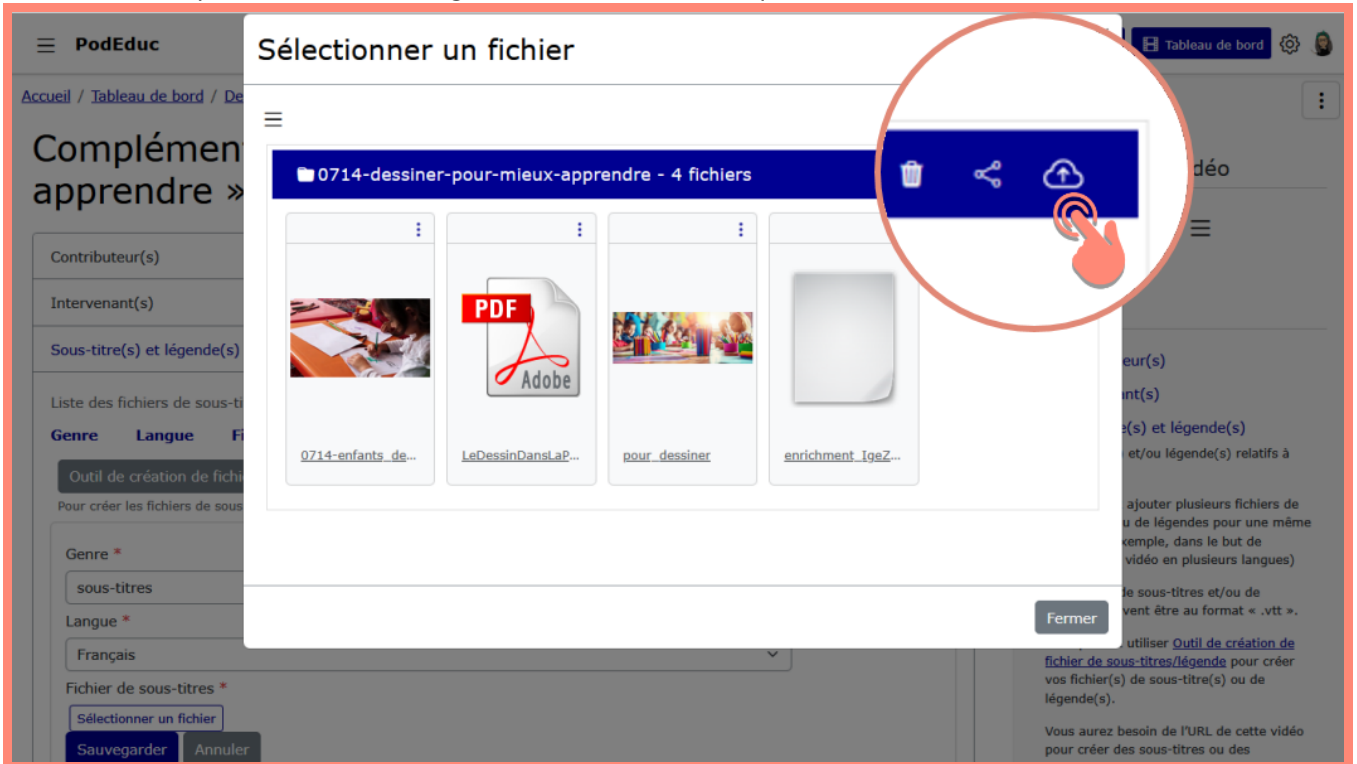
PodEduc

Tableau de bord

Accueil / Tableau de bord / De

Complément apprendre »

Contributeur(s)

Intervenant(s)

Sous-titre(s) et légende(s)

Liste des fichiers de sous-ti

Genre Langue Fi

Outil de création de fichi

Pour créer les fichiers de sous

Genre *

sous-titres

Langue *

Français

Fichier de sous-titres *

Sélectionner un fichier

Sauvegarder Annuler

Sélectionner un fichier

0714-dessiner-pour-mieux-apprendre - 4 fichiers

PDF

Adobe

0714-enfants_de...

LeDessinDansLaP...

pour_dessiner

enrichment_IgeZ...

Fermer

déo

eur(s)

nt(s)

e(s) et légende(s)

et/ou légende(s) relatifs à

ajouter plusieurs fichiers de u de légendes pour une même xemple, dans le but de vidéo en plusieurs langues)

de sous-titres et/ou de vent être au format « .vtt ».

utiliser Outil de création de fichier de sous-titres/légende pour créer vos fichier(s) de sous-titre(s) ou de légende(s).

Vous aurez besoin de l'URL de cette vidéo pour créer des sous-titres ou des